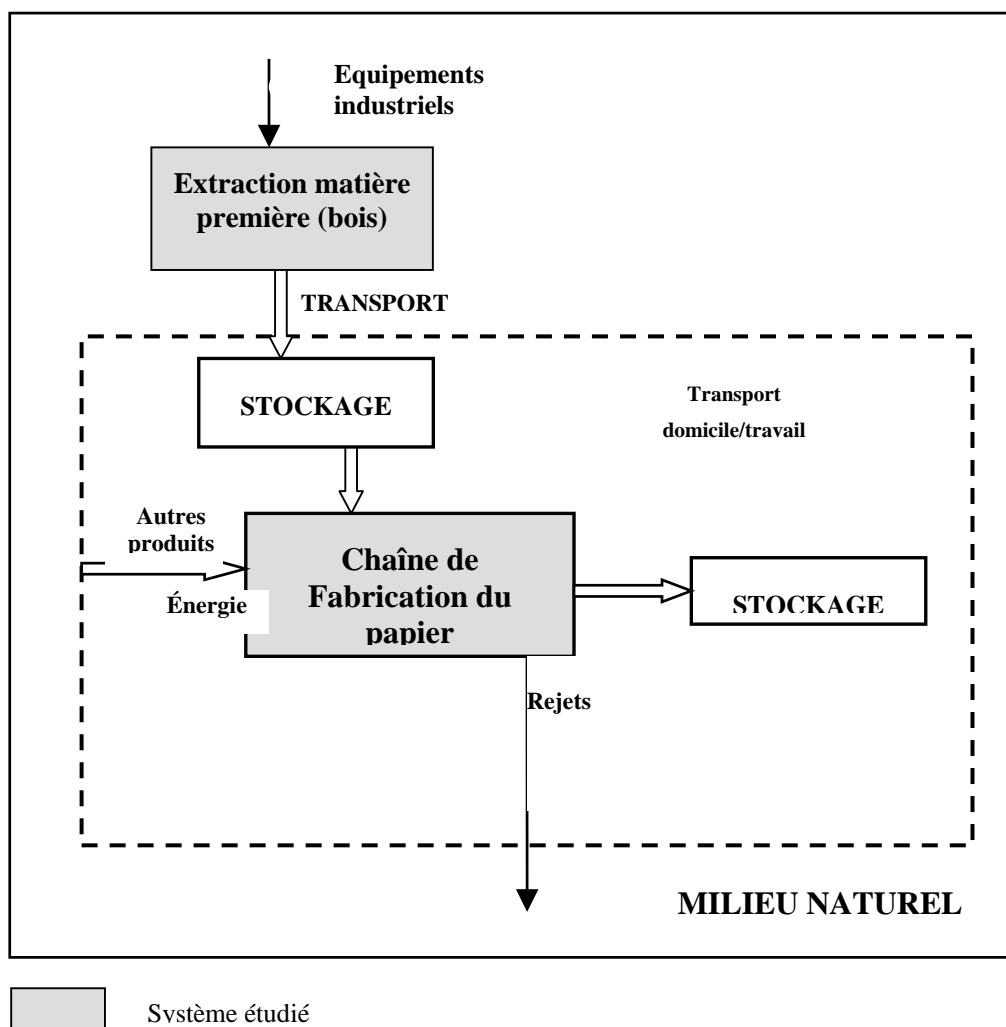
Equipements industriels

Extraction matière première (bois)

TRANSPORT

STOCKAGE

Transport domicile/travail

Autres produits

Énergie

Chaîne de Fabrication du papier

STOCKAGE

Rejets

MILIEU NATUREL

Système étudié